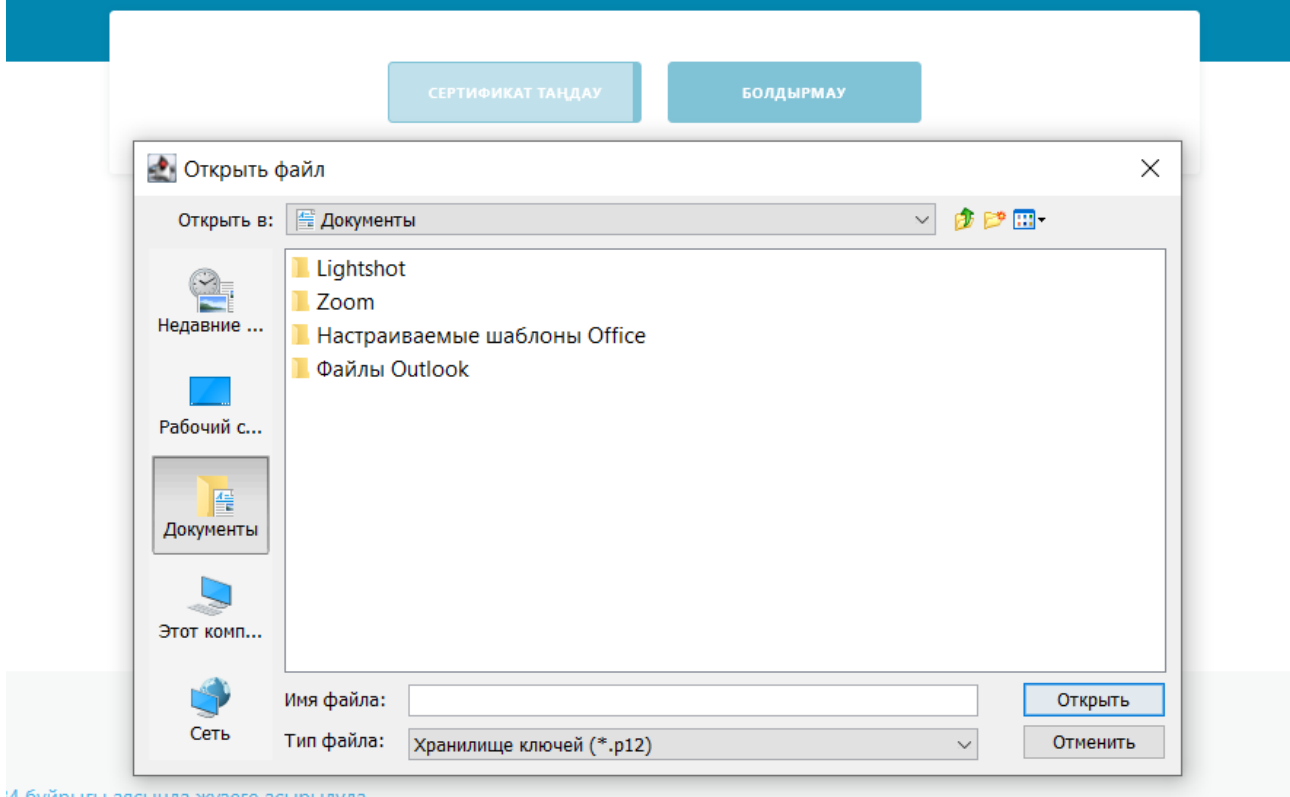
СЕРТИФИКАТ ТАҢДАУ

БОЛДЫРМАУ

Открыть файл

Открыть в:

Документы

Недавние ...

Рабочий с...

Документы

Этот комп...

Сеть

Lightshot

Zoom

Настраиваемые шаблоны Office

Файлы Outlook

Имя файла:

Тип файла:

Хранилище ключей (*.p12)

Открыть

Отменить

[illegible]